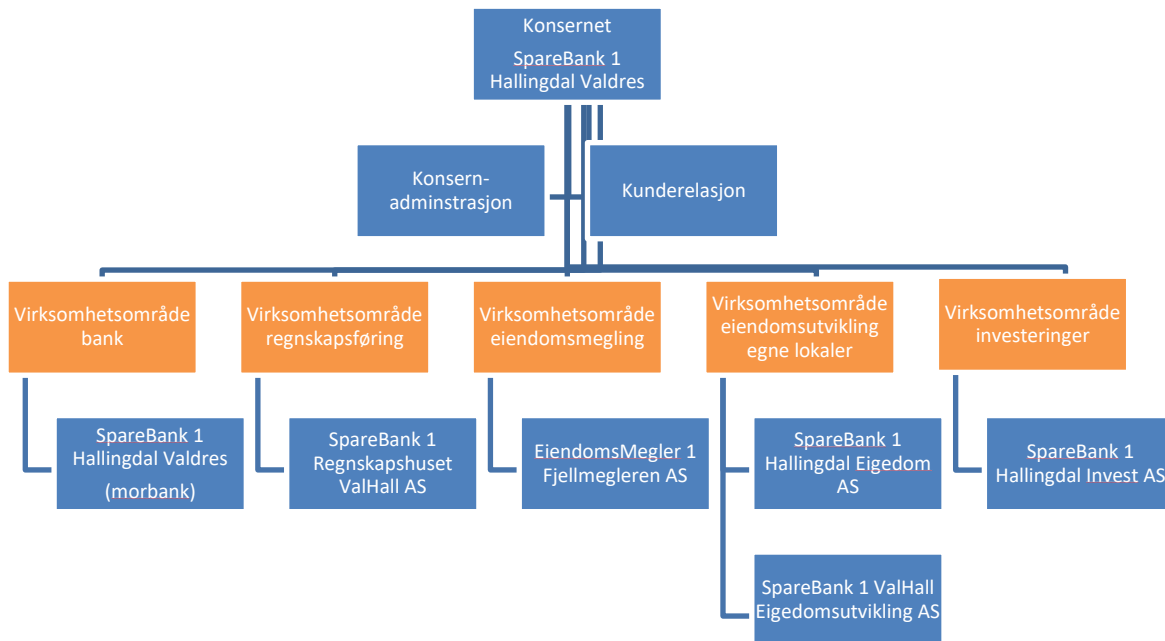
Konsernet

SpareBank 1 Hallingdal Valdres

Konsern-adminstrasjon

Kunderelasjon

Virksomhetsområde bank

Virksomhetsområde regnskapsføring

Virksomhetsområde eiendomsmegling

Virksomhetsområde eiendomsutvikling egne lokaler

Virksomhetsområde investeringer

SpareBank 1 Hallingdal Valdres (morbank)

SpareBank 1 Regnskapshuset ValHall AS

EiendomsMegler 1 Fjellmegleren AS

SpareBank 1 Hallingdal Eigedom AS

SpareBank 1 ValHall Eigedomsutvikling AS

SpareBank 1 Hallingdal Invest AS